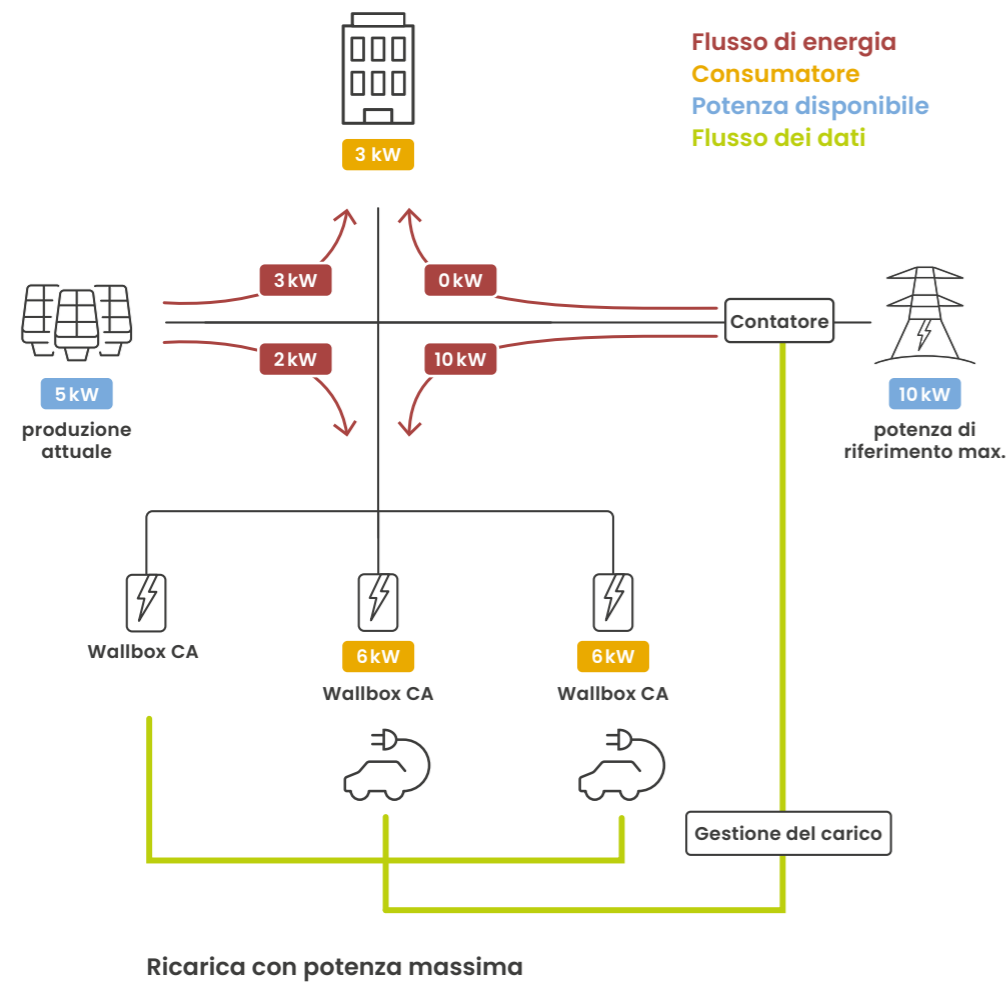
Flusso di energia
Consumatore
Potenza disponibile
Flusso dei dati

3 kW

3 kW

0 kW

2 kW

10 kW

5 kW
produzione attuale

Contatore

10 kW
potenza di riferimento max.

Wallbox CA

6 kW
Wallbox CA

6 kW
Wallbox CA

Gestione del carico

Ricarica con potenza massima